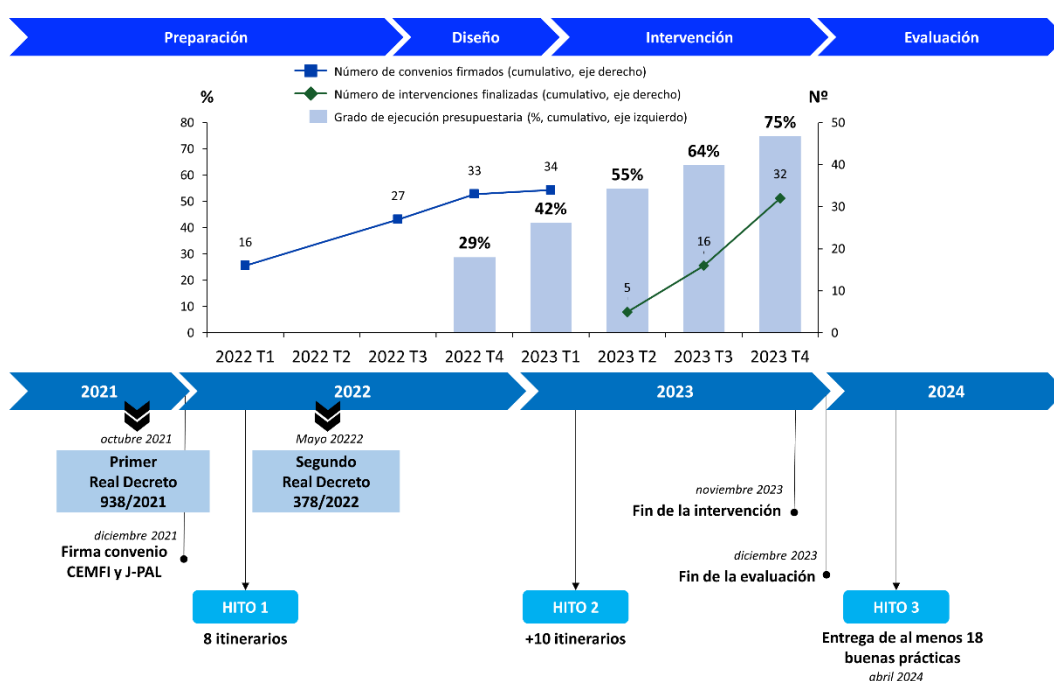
Preparación
Diseño
Intervención
Evaluación

Número de convenios firmados (cumulativo, eje derecho)
Número de intervenciones finalizadas (cumulativo, eje derecho)
Grado de ejecución presupuestaria (%, cumulativo, eje izquierdo)

%
Nº

80
70
60
50
40
30
20
10
0

50
40
30
20
10
0

16
27
33
34
29%
42%
55%
64%
75%
5
16
32

2022 T1
2022 T2
2022 T3
2022 T4
2023 T1
2023 T2
2023 T3
2023 T4

2021
2022
2023
2024

octubre 2021
Primer Real Decreto 938/2021

Mayo 20222
Segundo Real Decreto 378/2022

diciembre 2021
Firma convenio CEMFI y J-PAL

noviembre 2023
Fin de la intervención

diciembre 2023
Fin de la evaluación

HITO 1
8 itinerarios

HITO 2
+10 itinerarios

HITO 3
Entrega de al menos 18 buenas prácticas
abril 2024